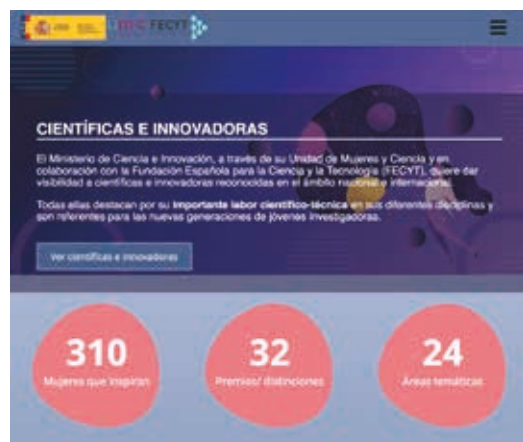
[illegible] FECYT

CIENTÍFICAS E INNOVADORAS

El Ministerio de Ciencia e Innovación, a través de su Unidad de Mujeres y Ciencia y en colaboración con la Fundación Española para la Ciencia y la Tecnología (FECYT), quiere dar visibilidad a científicas e innovadoras reconocidas en el ámbito nacional e internacional.

Todas ellas destacan por su importante labor científico-técnica en sus diferentes disciplinas y son referentes para las nuevas generaciones de jóvenes investigadoras.

Ver científicas e innovadoras

310
Mujeres que inspiran

32
Premios/ distinciones

24
Áreas temáticas